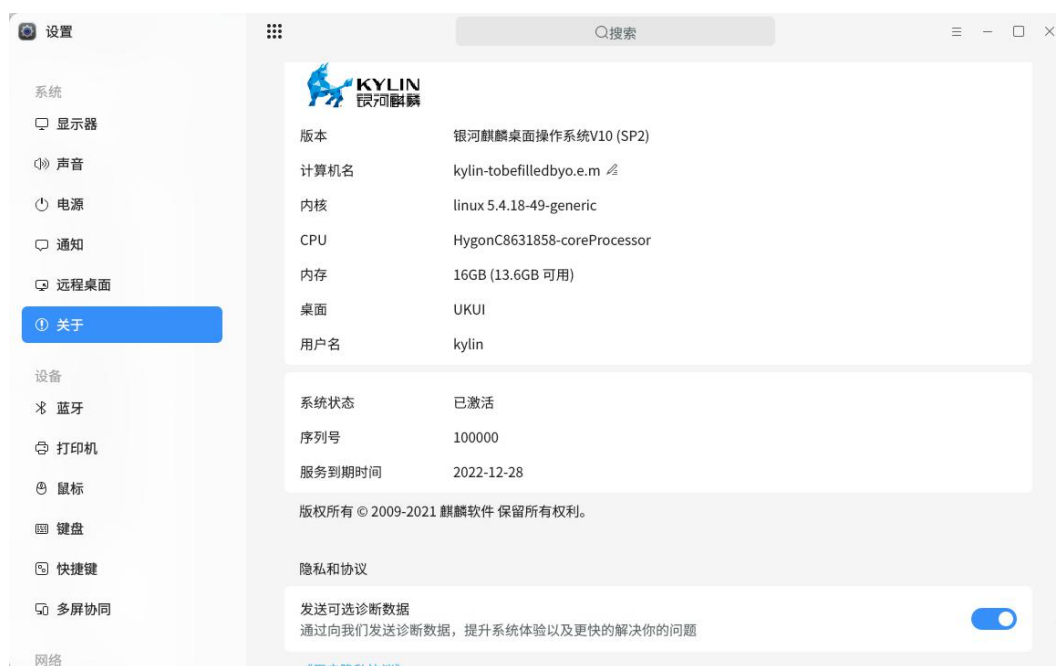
设置

搜索

系统
显示器
声音
电源
通知
远程桌面
关于
设备
蓝牙
打印机
鼠标
键盘
快捷键
多屏协同
网络

KYLIN
银河麒麟

| 版本 | 银河麒麟桌面操作系统V10 (SP2) |
|---|---|
| 计算机名 | kylin-tobefilledbyo.e.m |
| 内核 | linux 5.4.18-49-generic |
| CPU | HygonC8631858-coreProcessor |
| 内存 | 16GB (13.6GB 可用) |
| 桌面 | UKUI |
| 用户名 | kylin |

| 系统状态 | 已激活 |
|---|---|
| 序列号 | 100000 |
| 服务到期时间 | 2022-12-28 |

版权所有 © 2009-2021 麒麟软件 保留所有权利。

隐私和协议

发送可选诊断数据
通过向我们发送诊断数据，提升系统体验以及更快的解决你的问题

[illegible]